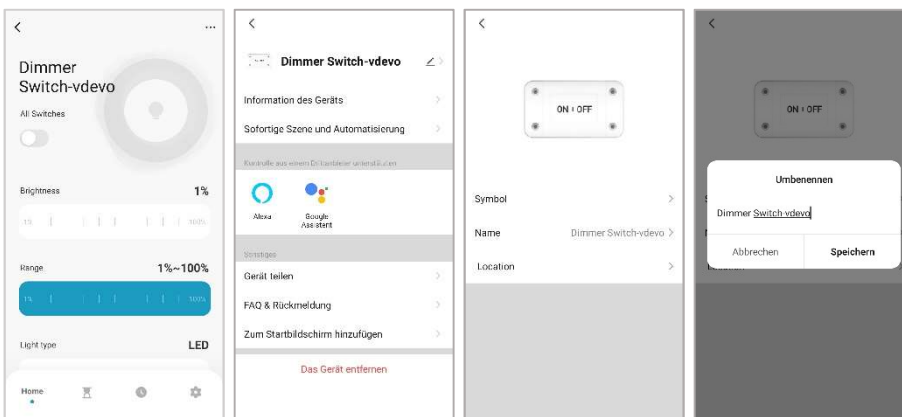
<

...

Dimmer Switch-vdevo

All Switches

Brightness 1%

1% 100%

Range 1%~100%

1% 100%

Light type LED

Home

<

Dimmer Switch-vdevo

Information des Geräts

Sofortige Szene und Automatisierung

Kontrolle aus einem Drittanbieter unterstützen

Alexa

Google Assistant

Sonstiges

Gerät teilen

FAQ & Rückmeldung

Zum Startbildschirm hinzufügen

Das Gerät entfernen

<

ON ◦ OFF

Symbol

Name Dimmer Switch-vdevo

Location

<

ON ◦ OFF

Umbenennen

Dimmer Switch-vdevo

Abbrechen Speichern